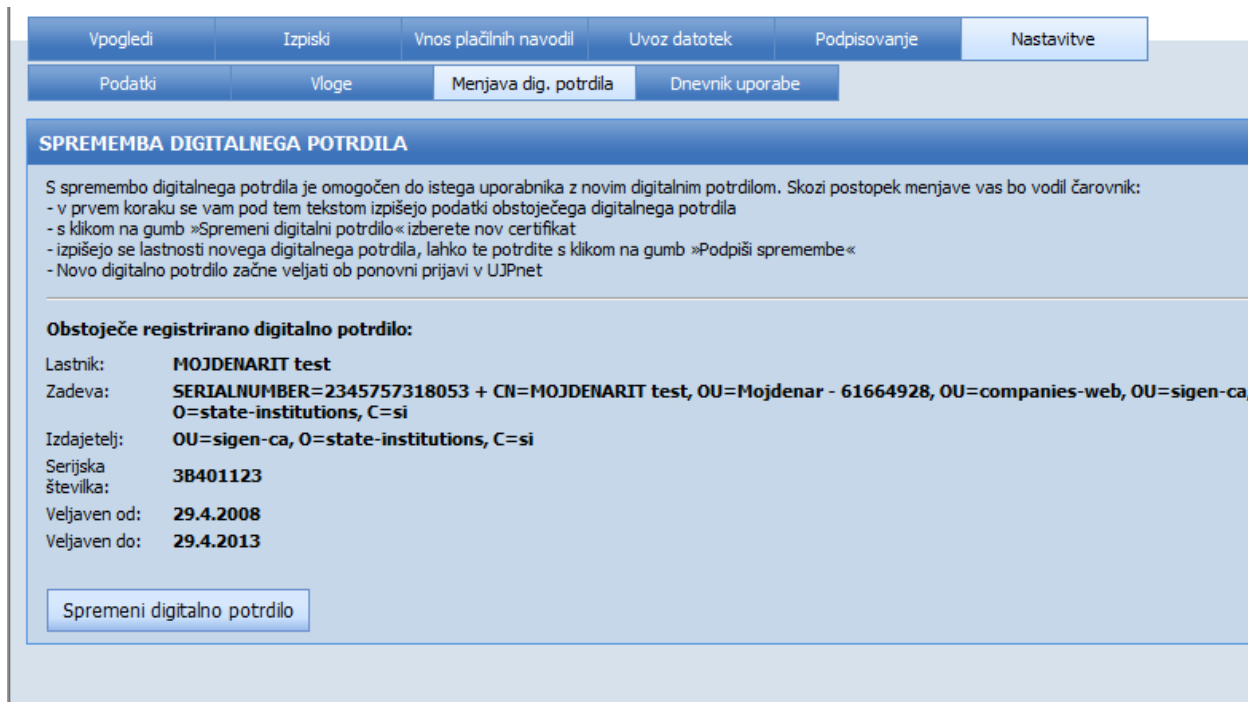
Vpogledi | Izpiski | Vnos plačilnih navodil | Uvoz datotek | Podpisovanje | Nastavitve

Podatki | Vloge | Menjava dig. potrdila | Dnevnik uporabe

SPREMEMBA DIGITALNEGA POTRDILA

S spremembo digitalnega potrdila je omogočen do istega uporabnika z novim digitalnim potrdilom. Skozi postopek menjave vas bo vodil čarovnik:
- v prvem koraku se vam pod tem tekstom izpišejo podatki obstoječega digitalnega potrdila
- s klikom na gumb »Spremeni digitalni potrdilo« izberete nov certifikat
- izpišejo se lastnosti novega digitalnega potrdila, lahko te potrdite s klikom na gumb »Podpiši spremembe«
- Novo digitalno potrdilo začne veljati ob ponovni prijavi v UJPnet

Obstoječe registrirano digitalno potrdilo:

| | |
|---|---|
| Lastnik: | MOJDENARIT test |
| Zadeva: | SERIALNUMBER=2345757318053 + CN=MOJDENARIT test, OU=Mojdenar - 61664928, OU=companies-web, OU=sigen-ca, O=state-institutions, C=si |
| Izdajatelj: | OU=sigen-ca, O=state-institutions, C=si |
| Serijska številka: | 3B401123 |
| Veljaven od: | 29.4.2008 |
| Veljaven do: | 29.4.2013 |

Spremeni digitalno potrdilo